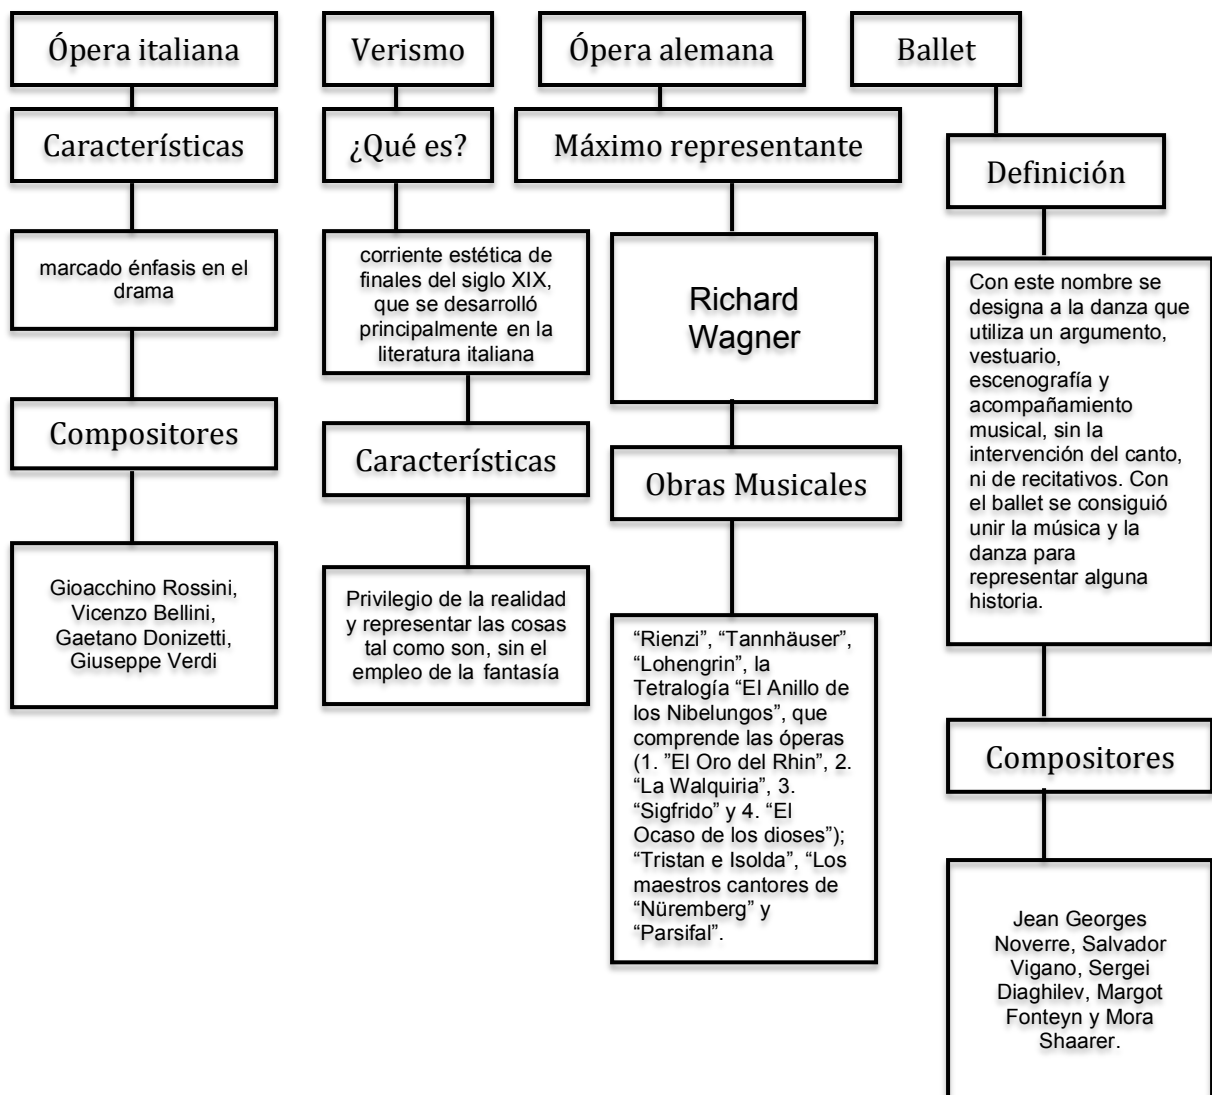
Ópera italiana

Características

marcado énfasis en el drama

Compositores

Gioacchino Rossini, Vicenzo Bellini, Gaetano Donizetti, Giuseppe Verdi

Verismo

¿Qué es?

corriente estética de finales del siglo XIX, que se desarrolló principalmente en la literatura italiana

Características

Privilegio de la realidad y representar las cosas tal como son, sin el empleo de la fantasía

Ópera alemana

Máximo representante

Richard Wagner

Obras Musicales

“Rienzi”, “Tannhäuser”, “Lohengrin”, la Tetralogía “El Anillo de los Nibelungos”, que comprende las óperas (1. ”El Oro del Rhin”, 2. “La Walquiria”, 3. “Sigfrido” y 4. “El Ocaso de los dioses”); “Tristan e Isolda”, “Los maestros cantores de “Nüremberg” y “Parsifal”.

Ballet

Definición

Con este nombre se designa a la danza que utiliza un argumento, vestuario, escenografía y acompañamiento musical, sin la intervención del canto, ni de recitativos. Con el ballet se consiguió unir la música y la danza para representar alguna historia.

Compositores

Jean Georges Noverre, Salvador Vigano, Sergei Diaghilev, Margot Fonteyn y Mora Shaarer.